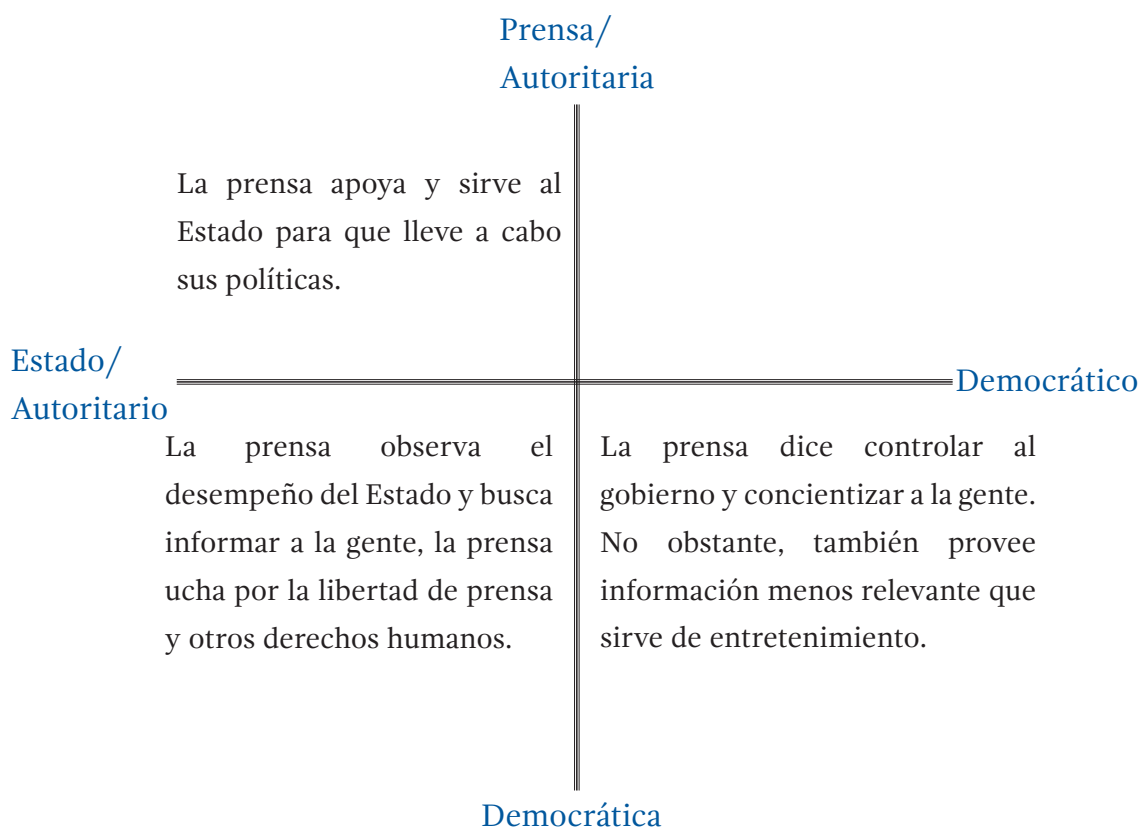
Prensa/
Autoritaria

La prensa apoya y sirve al Estado para que lleve a cabo sus políticas.

Estado/
Autoritario

Democrático

La prensa observa el desempeño del Estado y busca informar a la gente, la prensa ucha por la libertad de prensa y otros derechos humanos.

La prensa dice controlar al gobierno y concientizar a la gente. No obstante, también provee información menos relevante que sirve de entretenimiento.

Democrática